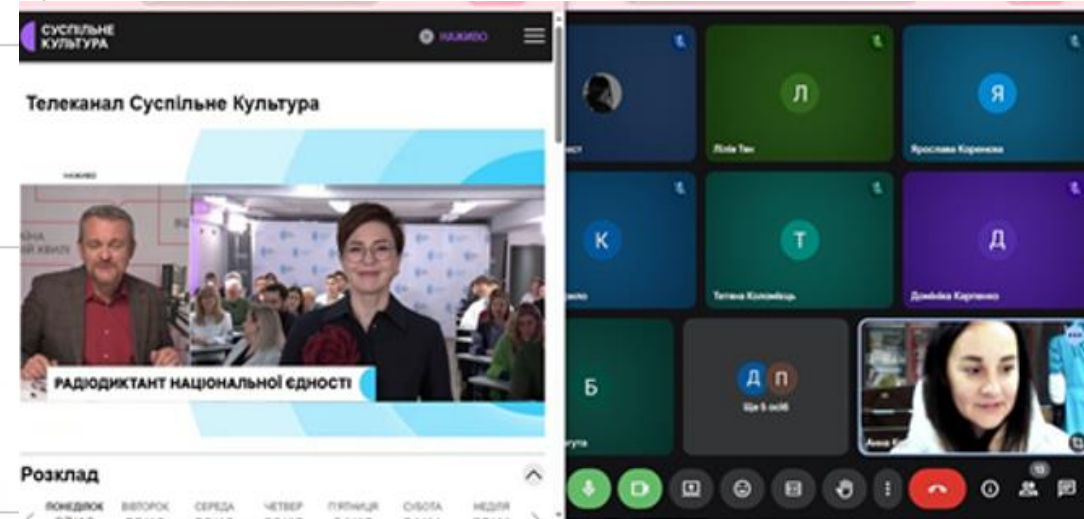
СУСПІЛЬНЕ КУЛЬТУРА

НАЖИВО

Телеканал Суспільне Культура

НАЖИВО

РАДІОДИКТАНТ НАЦІОНАЛЬНОЇ ЄДНОСТІ

Розклад

ПОНЕДІЛОК ВІВТОРОК СЕРЕДА ЧЕТВЕР П'ЯТНИЦЯ СУБОТА НЕДІЛЯ

Л
Лілія Тан

Я
Ярослава Корєнєва

К

Т
Тетяна Коломієць

Д
Домініка Карпенко

Б

Д П
Ще 5 осіб

13